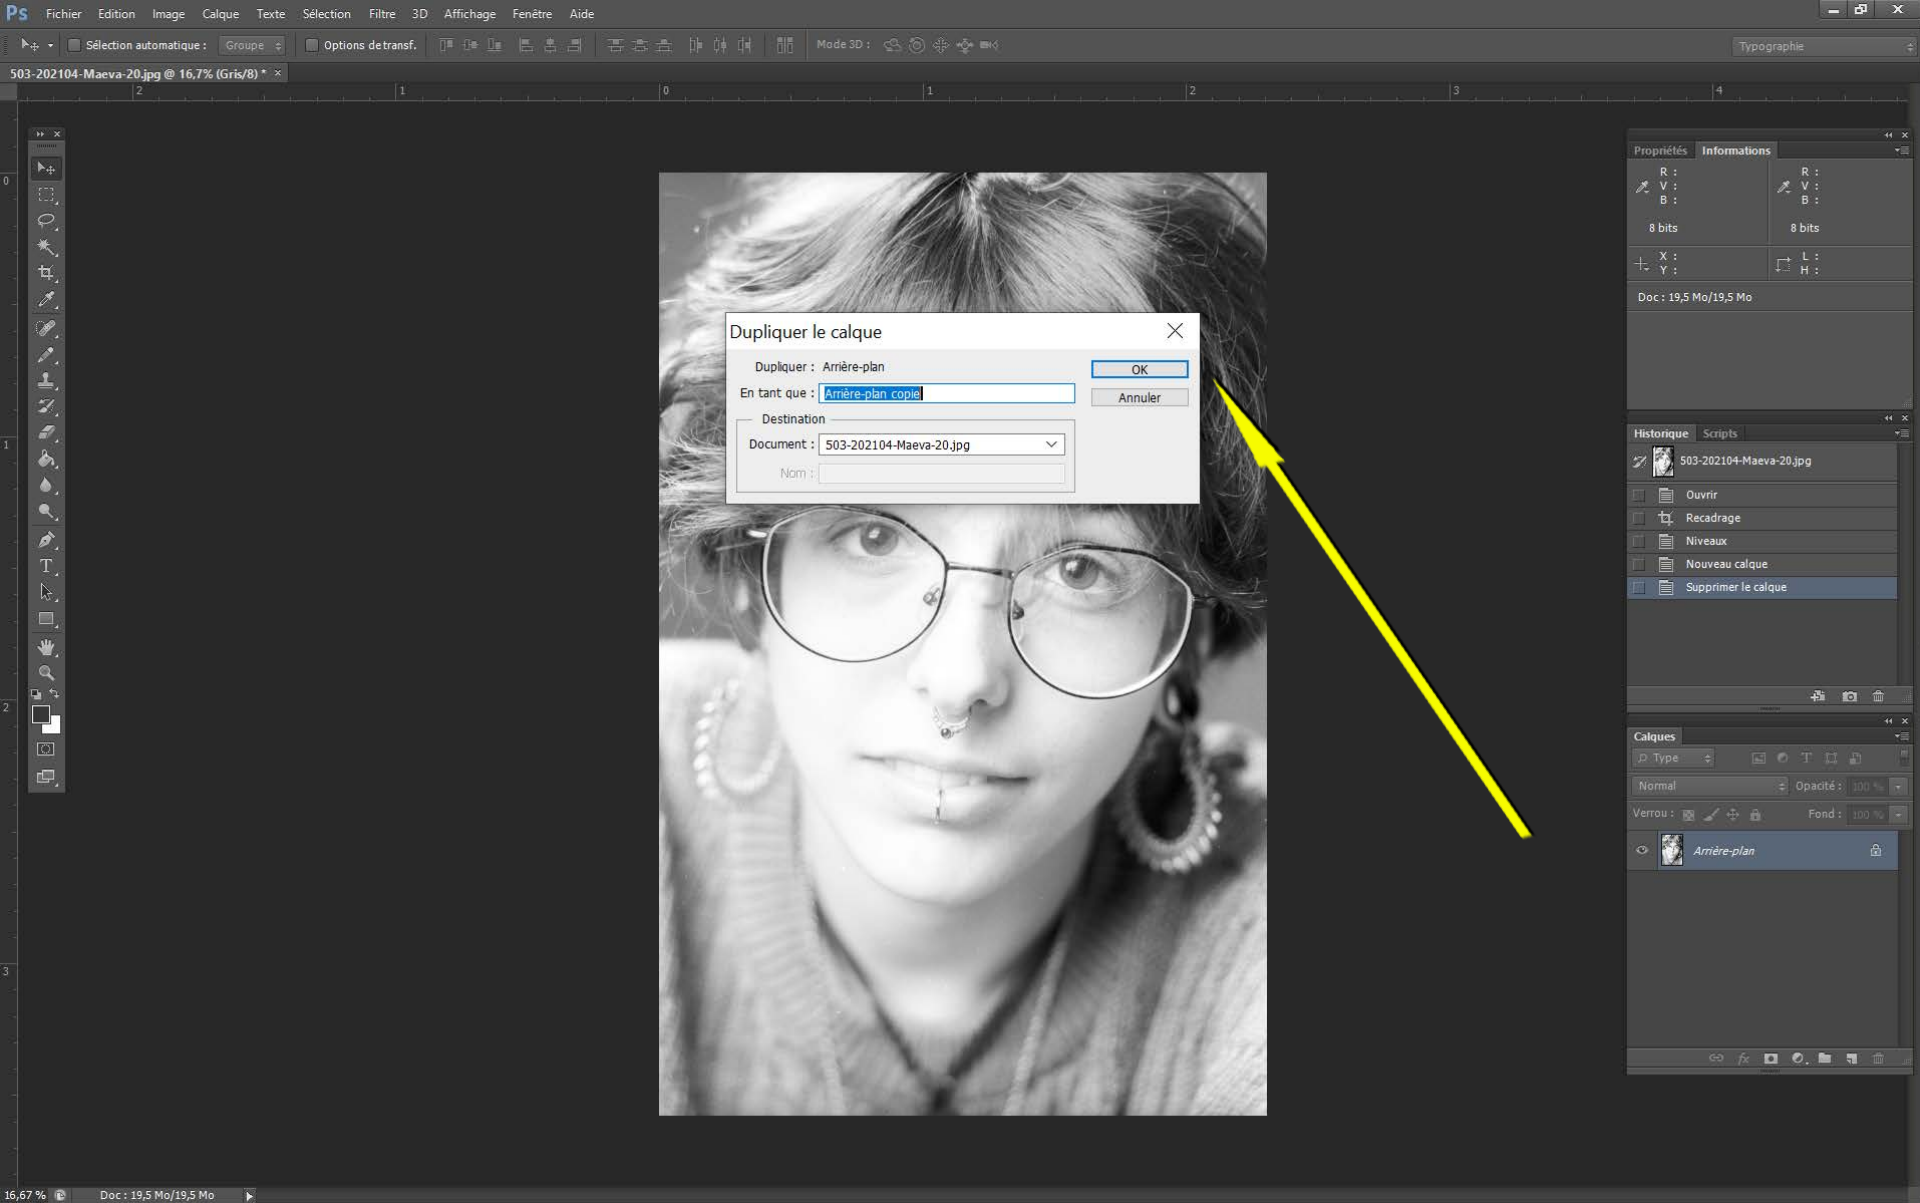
Ps Fichier Edition Image Calque Texte Sélection Filtre 3D Affichage Fenêtre Aide

Sélection automatique : Groupe Options de transf. Mode 3D : Typographie

503-202104-Maeva-20.jpg @ 16,7% (Gris/8) * ×

2 1 0 1 2 3 4

Dupliquer le calque

Dupliquer : Arrière-plan
En tant que : Arrière-plan copie
Destination
Document : 503-202104-Maeva-20.jpg
Nom :

OK
Annuler

Propriétés Informations
R :
V :
B :
8 bits
R :
V :
B :
8 bits
X :
Y :
L :
H :
Doc : 19,5 Mo/19,5 Mo

Historique Scripts
503-202104-Maeva-20.jpg
Ouvrir
Recadrage
Niveaux
Nouveau calque
Supprimer le calque

Calques
Type
Normal Opacité : 100 %
Verrou : Fond : 100 %
Arrière-plan

16,67 % Doc : 19,5 Mo/19,5 Mo